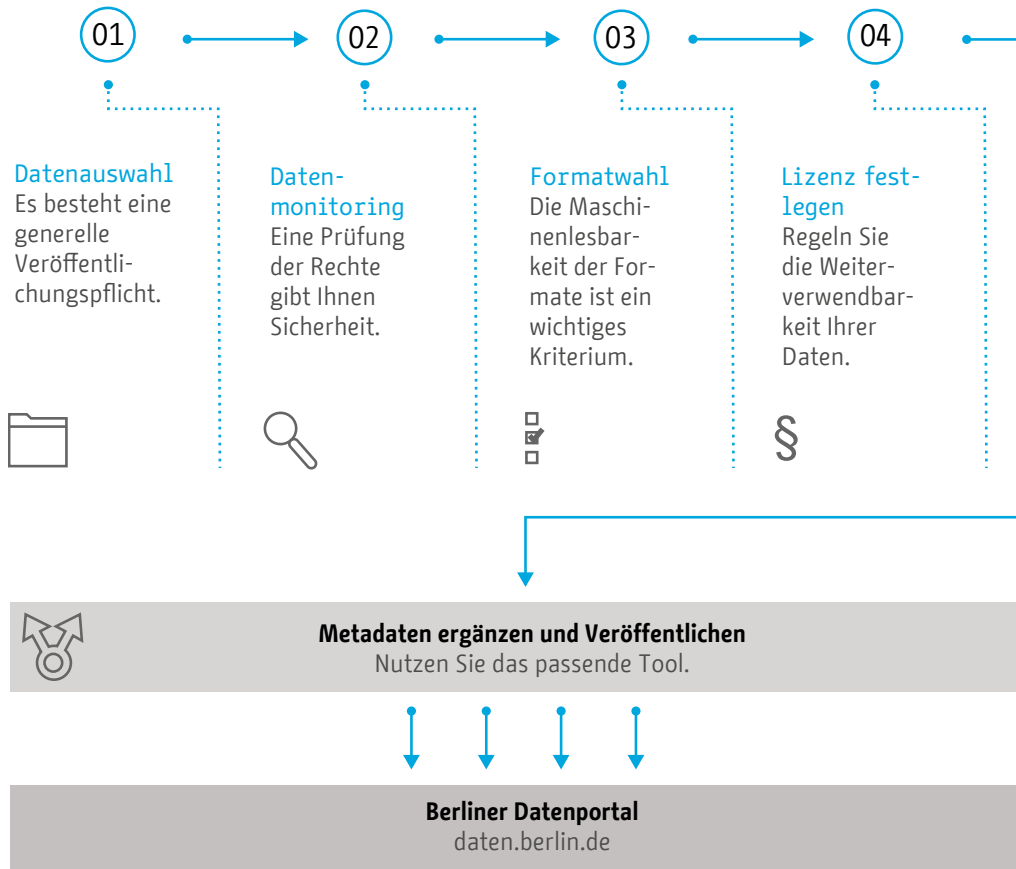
01

02

03

04

Datenauswahl
Es besteht eine generelle Veröffentlichungspflicht.

Datenmonitoring
Eine Prüfung der Rechte gibt Ihnen Sicherheit.

Formatwahl
Die Maschinenlesbarkeit der Formate ist ein wichtiges Kriterium.

Lizenz festlegen
Regeln Sie die Weiterverwendbarkeit Ihrer Daten.

§

**Metadaten ergänzen und Veröffentlichen**
Nutzen Sie das passende Tool.

**Berliner Datenportal**
daten.berlin.de